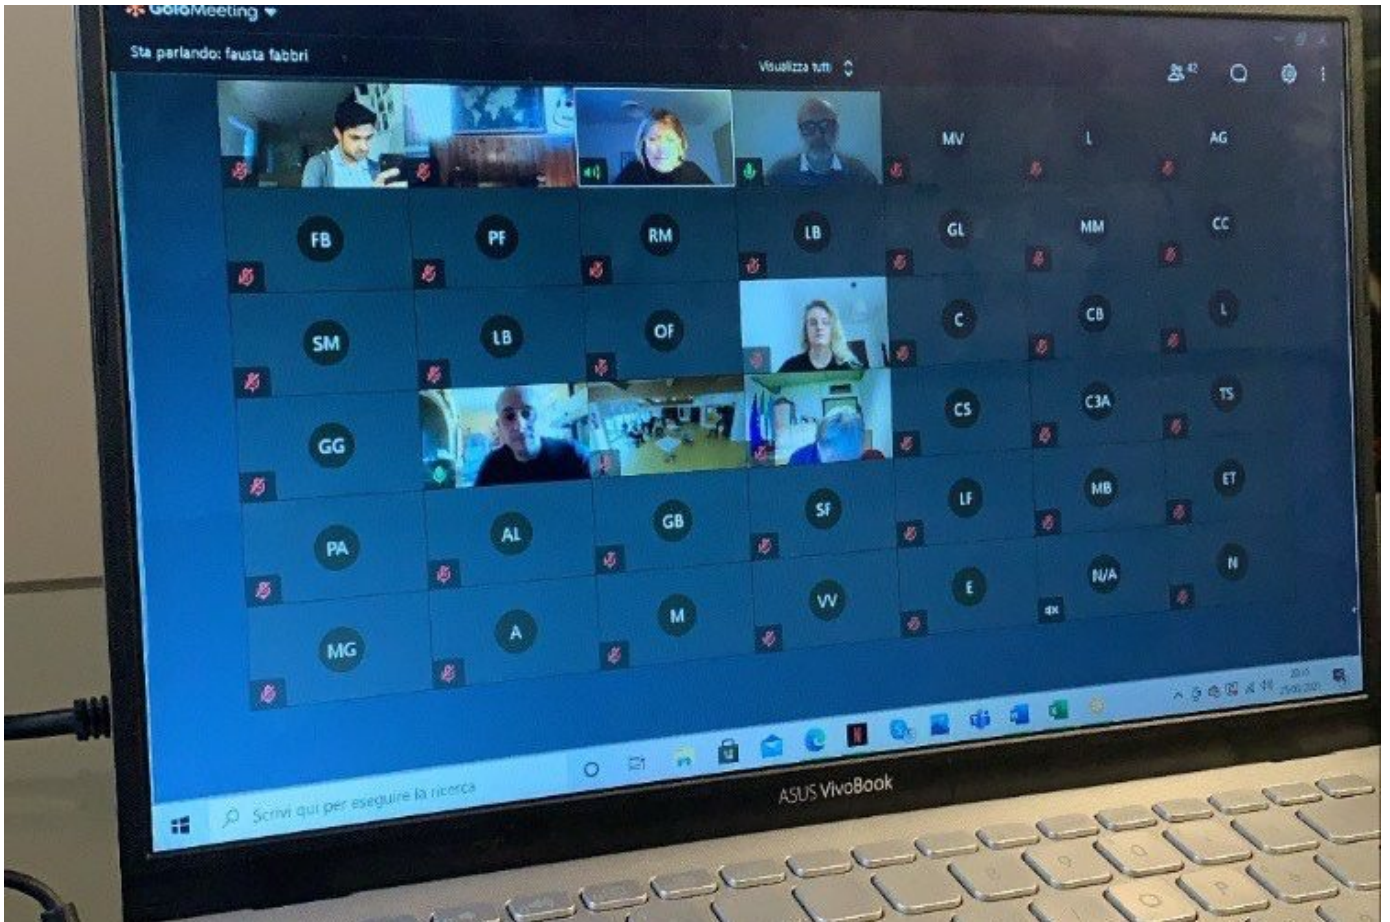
GoToMeeting

Sta parlando: fausta fabbri

Visualizza tutti

42

MV L AG

FB PF RM LB GL MM CC

SM LB OF C CB L

GG CS C3A TS

PA AL GB SF LF MB ET

MG A M VV E N/A N

dx

Scrivi qui per eseguire la ricerca

ASUS VivoBook